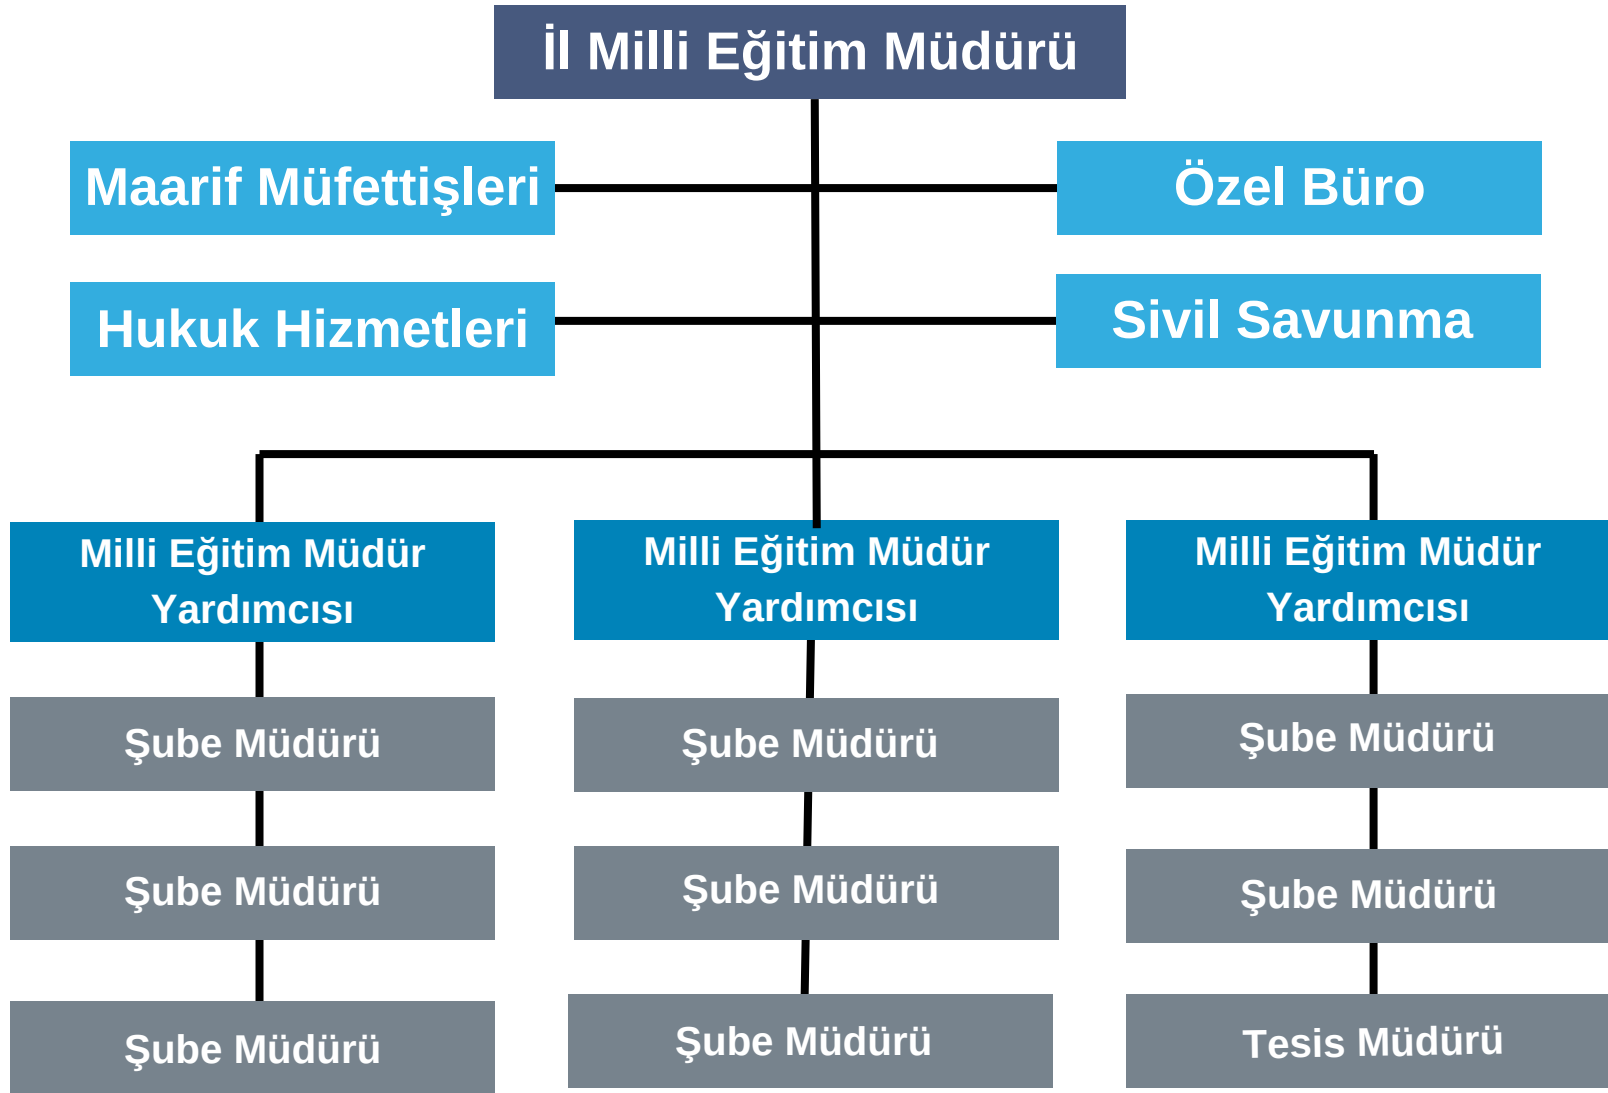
İl Milli Eğitim Müdürü

Maarif Müfettişleri

Özel Büro

Hukuk Hizmetleri

Sivil Savunma

Milli Eğitim Müdür Yardımcısı

Şube Müdürü

Şube Müdürü

Şube Müdürü

Milli Eğitim Müdür Yardımcısı

Şube Müdürü

Şube Müdürü

Şube Müdürü

Milli Eğitim Müdür Yardımcısı

Şube Müdürü

Şube Müdürü

Tesis Müdürü